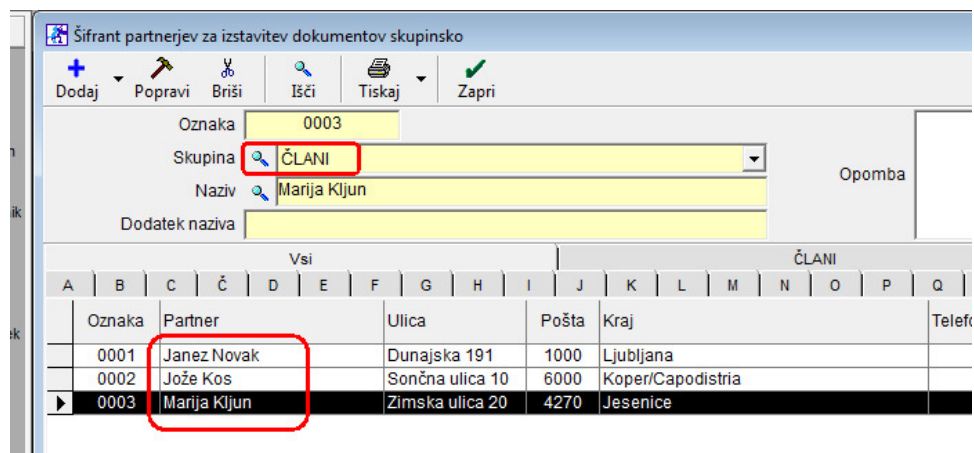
Šifrant partnerjev za izstavitev dokumentov skupinsko

Dodaj Popravi Briši Išči Tiskaj Zapri

Oznaka 0003
Skupina ČLANI
Naziv Marija Kljun
Dodatek naziva
Opomba

Vsi ČLANI

A B C Č D E F G H I J K L M N O P Q

| Oznaka | Partner | Ulica | Pošta | Kraj | Telefo |
|---|---|---|---|---|---|
| 0001 | Janez Novak | Dunajska 191 | 1000 | Ljubljana | |
| 0002 | Jože Kos | Sončna ulica 10 | 6000 | Koper/Capodistria | |
| 0003 | Marija Kljun | Zimska ulica 20 | 4270 | Jesenice | |